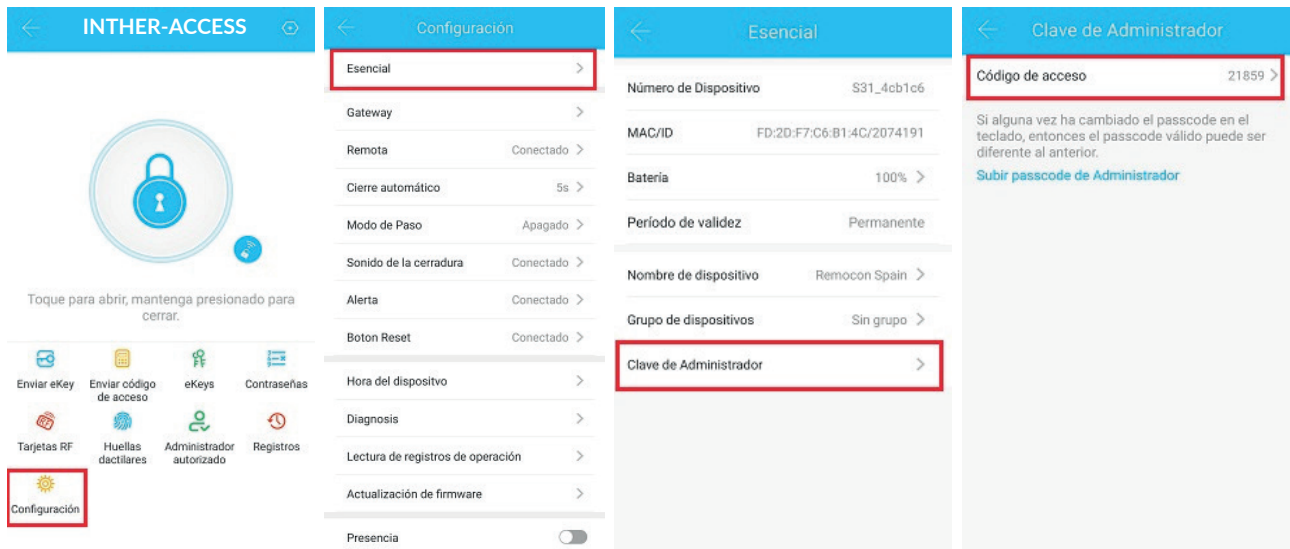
INTHER-ACCESS

Toque para abrir, mantenga presionado para cerrar.

Enviar eKey
Enviar código de acceso
eKeys
Contraseñas
Tarjetas RF
Huellas dactilares
Administrador autorizado
Registros
Configuración

Configuración

Esencial
Gateway
Remota Conectado
Cierre automático 5s
Modo de Paso Apagado
Sonido de la cerradura Conectado
Alerta Conectado
Boton Reset Conectado
Hora del dispositivo
Diagnosis
Lectura de registros de operación
Actualización de firmware
Presencia

Esencial

Número de Dispositivo S31_4cb1c6
MAC/ID FD:2D:F7:C6:B1:4C/2074191
Batería 100%
Período de validez Permanente
Nombre de dispositivo Remocon Spain
Grupo de dispositivos Sin grupo
Clave de Administrador

Clave de Administrador

Código de acceso 21859

Si alguna vez ha cambiado el passcode en el teclado, entonces el passcode válido puede ser diferente al anterior.

Subir passcode de Administrador